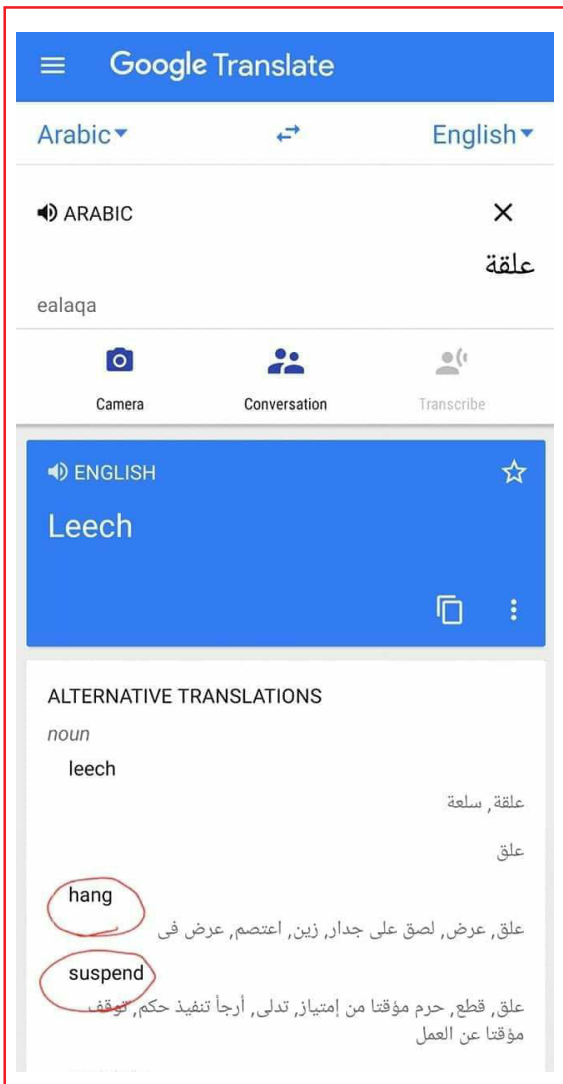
Google Translate

Arabic English

ARABIC

علقة

ealaqa

Camera Conversation Transcribe

ENGLISH

Leech

ALTERNATIVE TRANSLATIONS

noun

leech

علقة, سلعة

علق

hang

علق, عرض, لصق على جدار, زين, اعتصم, عرض فى

suspend

علق, قطع, حرم مؤقتا من إمتياز, تدلى, أرجأ تنفيذ حكم, توقف مؤقتا عن العمل